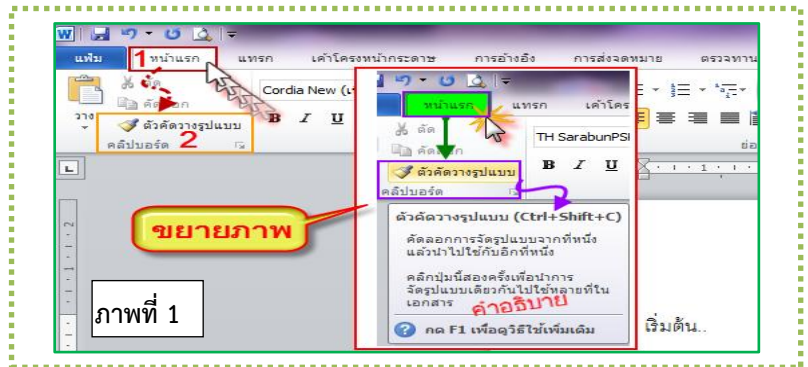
แฟ้ม
1 หน้าแรก
แทรก
เค้าโครงหน้ากระดาษ
การอ้างอิง
การส่งจดหมาย
ตรวจทาน
Cordia New
ตัด
คัดลอก
ตัวคัดวางรูปแบบ
คลิปบอร์ด 2
B I U
หน้าแรก
แทรก
เค้าโครง
TH SarabunPSK
ตัด
คัดลอก
ตัวคัดวางรูปแบบ
คลิปบอร์ด
B I U
ขยายภาพ
ตัวคัดวางรูปแบบ (Ctrl+Shift+C)
คัดลอกการจัดรูปแบบจากที่หนึ่งแล้วนำไปใช้กับอีกที่หนึ่ง
คลิกปุ่มนี้สองครั้งเพื่อนำการจัดรูปแบบเดียวกันไปใช้หลายที่ในเอกสาร
คำอธิบาย
กด F1 เพื่อดูวิธีใช้เพิ่มเติม
ภาพที่ 1
เริ่มต้น..